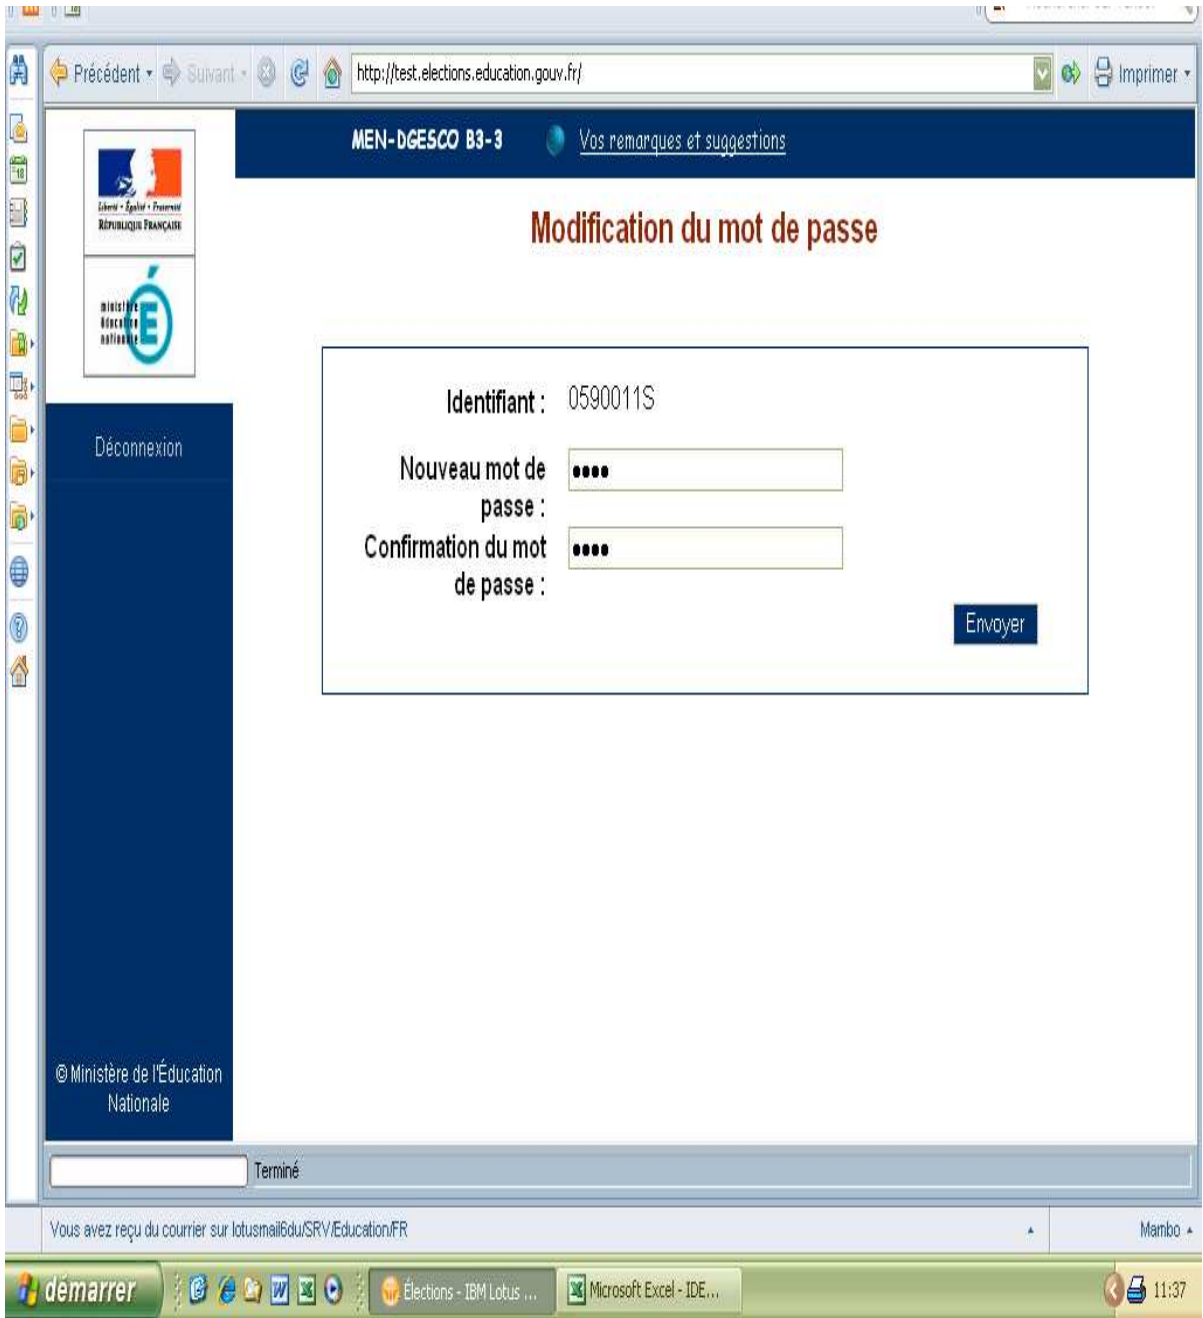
Précédent Suivant http://test.elections.education.gouv.fr/ Imprimer

Liberté • Égalité • Fraternité
RÉPUBLIQUE FRANÇAISE

ministère éducation nationale

MEN-DGESCO B3-3 Vos remarques et suggestions

Modification du mot de passe

Déconnexion

Identifiant : 0590011S

Nouveau mot de passe : ••••

Confirmation du mot de passe : ••••

Envoyer

© Ministère de l'Éducation Nationale

Terminé

Vous avez reçu du courrier sur lotusmail6du/SRV/Education/FR

Mambo

démarrer Élections - IBM Lotus ... Microsoft Excel - IDE... 11:37